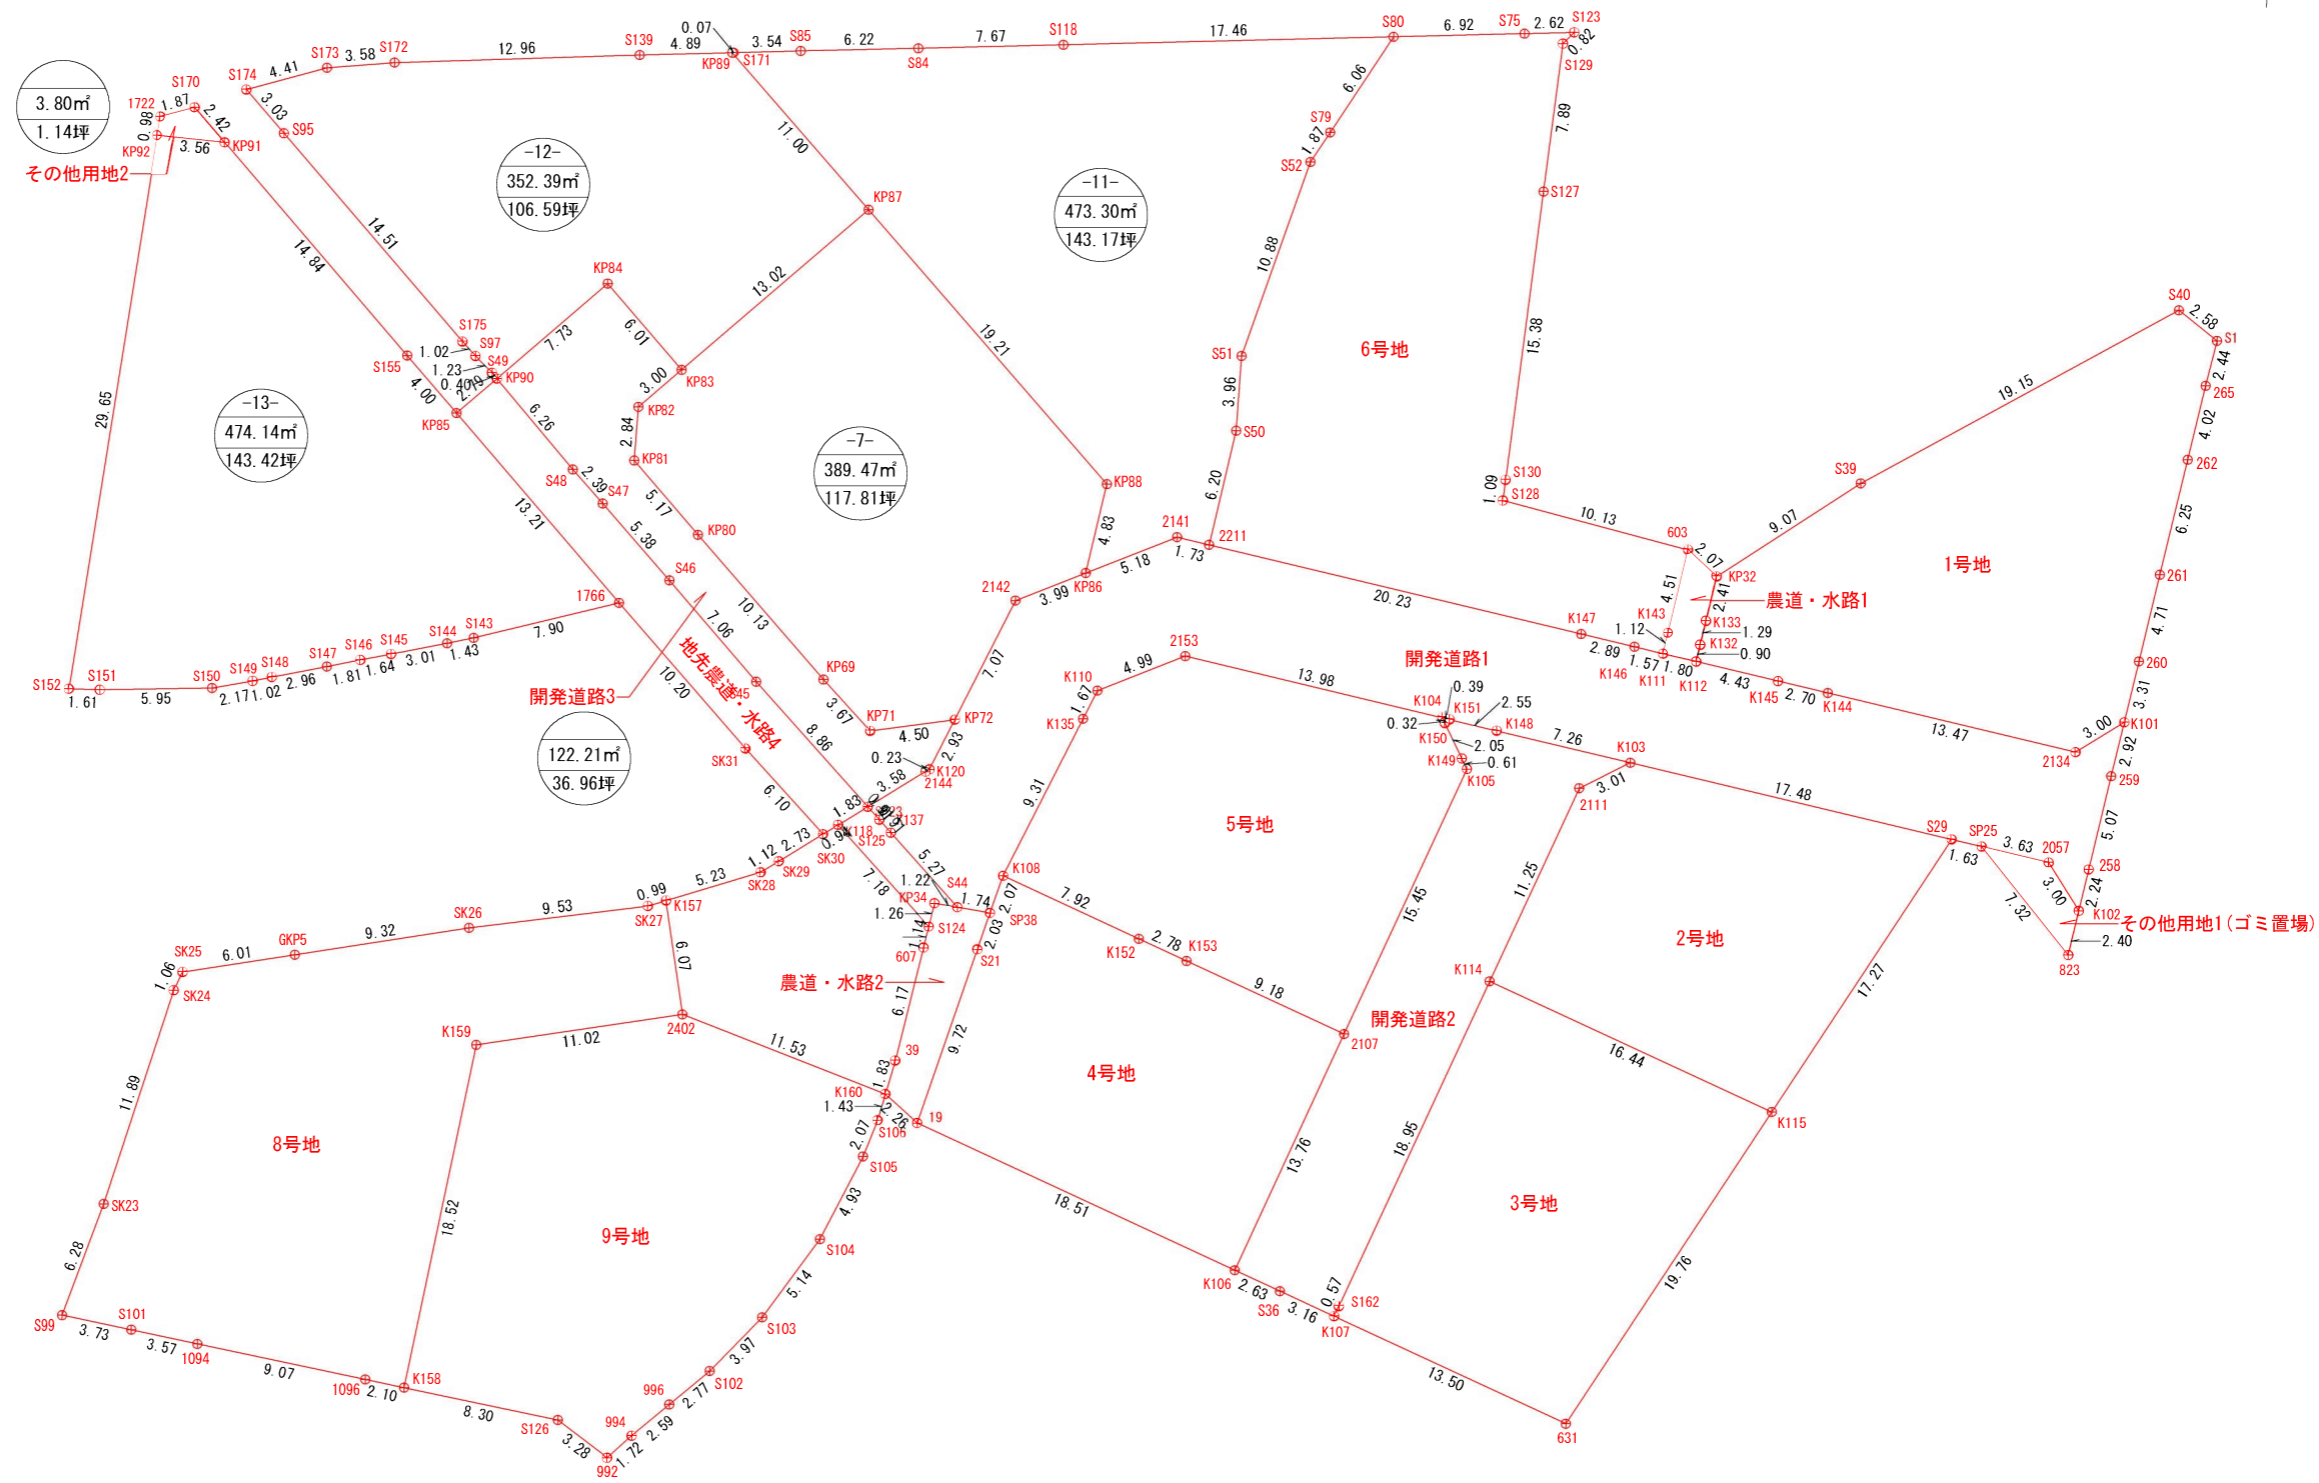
3.80㎡
1.14坪
その他用地2

-12-
352.39㎡
106.59坪

-11-
473.30㎡
143.17坪

-13-
474.14㎡
143.42坪

-7-
389.47㎡
117.81坪

122.21㎡
36.96坪

6号地
1号地
5号地
2号地
4号地
3号地
8号地
9号地

農道・水路1
農道・水路2
開発道路1
開発道路2
開発道路3
地先農道・水路4
その他用地1(ゴミ置場)

S170 1722 1.87 0.98 2.42 KP92 3.56 KP91 S174 4.41 S173 3.58 S172 12.96 S139 4.89 0.07 KP89 S171 3.54 S85 6.22 S84 7.67 S118 17.46 S80 6.92 S75 2.62 S123 0.82 S129 3.03 S95 11.00 14.51 14.84 KP87 29.65 6.06 S79 1.87 S52 7.89 S127 10.88 13.02 KP84 19.21 S175 1.02 S97 1.23 S49 0.40 2.19 KP90 7.73 6.01 KP83 S155 4.00 KP85 3.00 KP82 S51 15.38 3.96 S50 2.84 KP81 6.26 S48 2.39 S47 5.17 KP80 KP88 S130 1.09 S128 10.13 603 S40 2.58 S1 2.44 265 4.02 262 19.15 S39 9.07 6.25 261 13.21 5.38 S46 4.83 2141 1.73 2211 6.20 5.18 2142 3.99 KP86 20.23 2.07 KP32 4.51 K143 2.41 K133 1.29 K132 0.90 1.12 K147 2.89 K146 1.57 K111 1.80 K112 4.43 K145 2.70 K144 4.71 260 1766 S143 7.90 S144 S145 S146 S147 S148 S149 S150 S151 S152 1.61 5.95 2.17 1.02 2.96 1.81 1.64 3.01 1.43 10.13 7.06 KP69 3.67 KP71 4.50 KP72 7.07 K110 4.99 2153 13.98 1.67 K135 K104 0.39 K151 2.55 K148 0.32 K150 2.05 K149 0.61 K105 7.26 K103 3.01 2111 13.47 2134 3.00 K101 3.31 2.92 259 10.20 S45 8.86 SK31 2.93 0.23 3.58 K120 2144 6.10 1.83 0.91 S123 S137 SK30 K118 S125 2.73 1.12 SK29 SK28 5.23 0.99 SK27 K157 9.53 SK26 9.32 GKP5 6.01 SK25 1.06 SK24 5.27 1.22 S44 KP34 1.74 SP38 1.26 S124 1.14 607 2.03 2.07 S21 7.18 9.31 K108 7.92 K152 2.78 K153 9.18 2107 15.45 17.48 S29 SP25 1.63 3.63 2057 7.32 3.00 K102 2.24 258 5.07 823 2.40 11.25 K114 17.27 6.07 K159 11.02 2402 11.53 6.17 39 1.83 K160 1.43 2.26 19 S106 2.07 S105 9.72 4.93 S104 5.14 S103 3.97 S102 2.77 996 2.59 994 1.72 992 3.28 S126 8.30 K158 2.10 1096 9.07 1094 3.57 S101 3.73 S99 6.28 SK23 11.89 18.52 18.51 K106 2.63 S36 3.16 K107 0.57 S162 13.76 18.95 16.44 K115 19.76 13.50 631